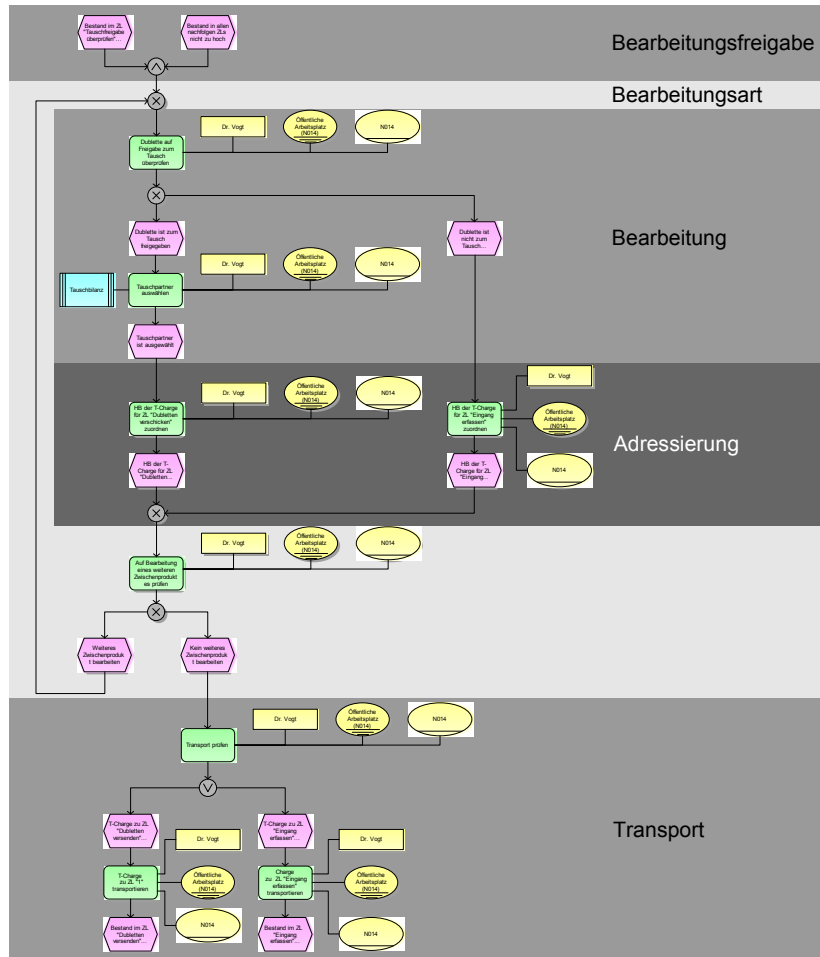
Bestand im ZL "Tauschfreigabe überprüfen"

Bestand in allen nachfolgen ZLs nicht zu hoch

Bearbeitungsfreigabe

Bearbeitungsart

Dublette auf Freigabe zum Tausch überprüfen

Dr. Vogt

Öffentliche Arbeitsplatz

N014

Dublette ist zum Tausch freigegeben

Dublette ist nicht zum Tausch...

Bearbeitung

Tauschbilanz

Tauschpartner auswählen

Dr. Vogt

Öffentliche Arbeitsplatz (N014)

N014

Tauschpartner ist ausgewählt

HB der T-Charge für ZL "Dubletten verschicken" zuordnen

Dr. Vogt

Öffentliche Arbeitsplatz

N014

HB der T-Charge für ZL "Eingang erfassen" zuordnen

Dr. Vogt

Öffentliche Arbeitsplatz (N014)

N014

Adressierung

HB der T-Charge für ZL "Dubletten...

HB der T-Charge für ZL "Eingang...

Auf Bearbeitung eines weiteren Zwischenprodukt es prüfen

Dr. Vogt

Öffentliche Arbeitsplatz (N014)

N014

Weiteres Zwischenprodukt bearbeiten

Kein weiteres Zwischenprodukt bearbeiten

Transport prüfen

Dr. Vogt

Öffentliche Arbeitsplatz (N014)

N014

T-Charge zu ZL "Dubletten versenden"...

T-Charge zu ZL "Eingang erfassen"...

Transport

Dr. Vogt

T-Charge zu ZL "1" transportieren

Öffentliche Arbeitsplatz (N014)

N014

Dr. Vogt

Charge zu ZL "Eingang erfassen" transportieren

Öffentliche Arbeitsplatz (N014)

N014

Bestand im ZL "Dubletten versenden"...

Bestand im ZL "Eingang erfassen"...